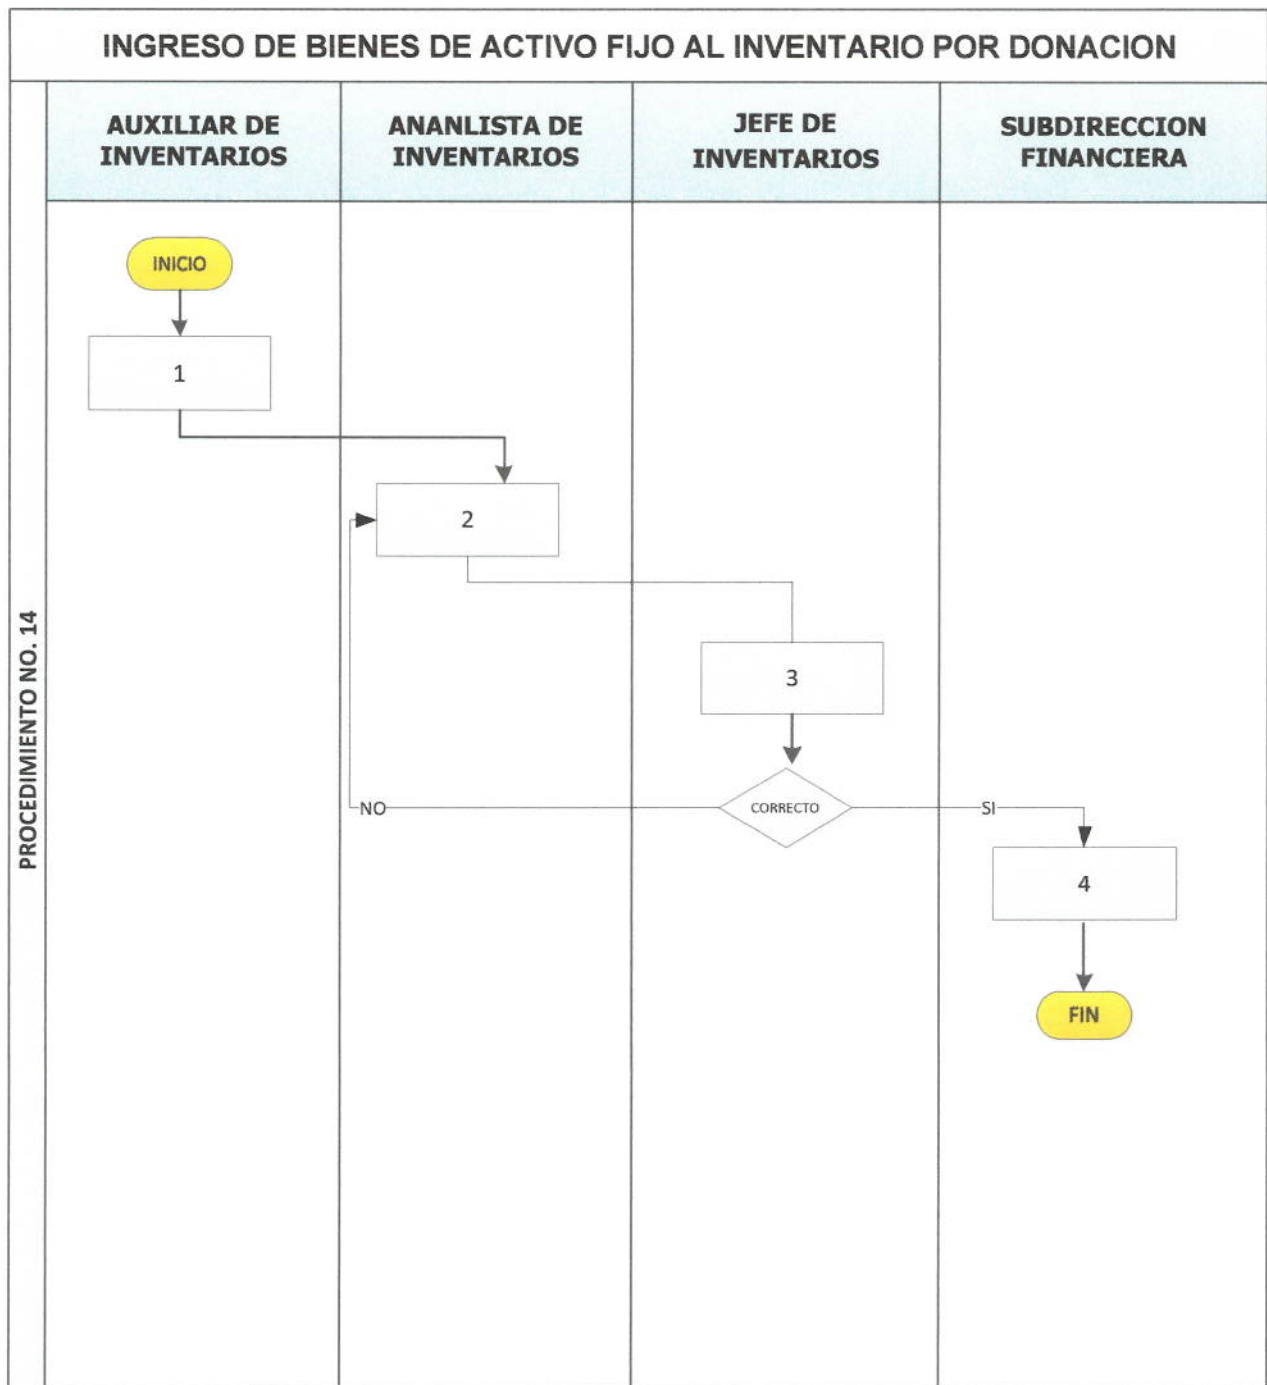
INGRESO DE BIENES DE ACTIVO FIJO AL INVENTARIO POR DONACION

PROCEDIMIENTO NO. 14

AUXILIAR DE INVENTARIOS

ANANLISTA DE INVENTARIOS

JEFE DE INVENTARIOS

SUBDIRECCION FINANCIERA

INICIO

1

2

3

CORRECTO

NO

SI

4

FIN